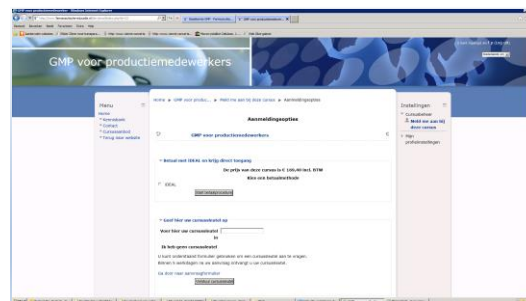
GMP voor productiemedewerkers

Menu
Home
Aanmelden
Contact
Cursusaanbod
Terug naar website

Home ► GMP voor produ... ► Meld me aan bij deze cursus ► Aanmeldingsopties

Aanmeldingsopties

GMP voor productiemedewerkers

Betaal met iDEAL en krijg direct toegang

De prijs van deze cursus is € 100,00 incl. BTW

Kies een betaalmethode

iDEAL

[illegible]

Leef hier uw cursussleutel op

Voer hier uw cursussleutel

Ik heb geen cursussleutel

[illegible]

Instellingen
Cursusbeheer
Meld me aan bij deze cursus
Mijn profielinstellingen